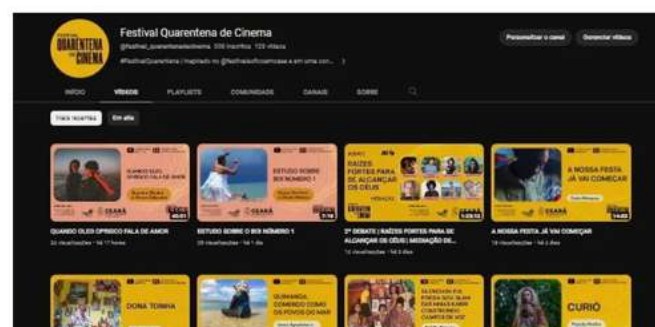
FESTIVAL QUARENTENA DE CINEMA

Festival Quarentena de Cinema

@festival_quarentenadecinema 339 inscritos 129 vídeos

#FestivalQuarentena | Inspirado no @festivalcultcasa e em uma con... >

Personalizar o canal

Gerenciar vídeos

INÍCIO

VÍDEOS

PLAYLISTS

COMUNIDADE

CANAIS

SOBRE

Mais recentes

Em alta

QUANDO ELES OPRIMEM FALA DE AMOR

CEARÁ

40:01

ESTUDO SOBRE O BOI NÚMERO 1

CEARÁ

7:18

RAÍZES FORTES PARA ALCANÇAR OS CÉUS

1:03:12

A NOSSA FESTA JÁ VAI COMEÇAR

14:02

QUANDO ELES OPRIMEM FALA DE AMOR

32 visualizações • há 17 horas

ESTUDO SOBRE O BOI NÚMERO 1

29 visualizações • há 1 dia

2º DEBATE | RAÍZES FORTES PARA ALCANÇAR OS CÉUS | MEDIAÇÃO DE...

12 visualizações • há 3 dias

A NOSSA FESTA JÁ VAI COMEÇAR

11 visualizações • há 2 dias

DONA TONHA

QUIXABÁ, COMENDO COMO OS POVOS DO MAR

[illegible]

CURIÓ